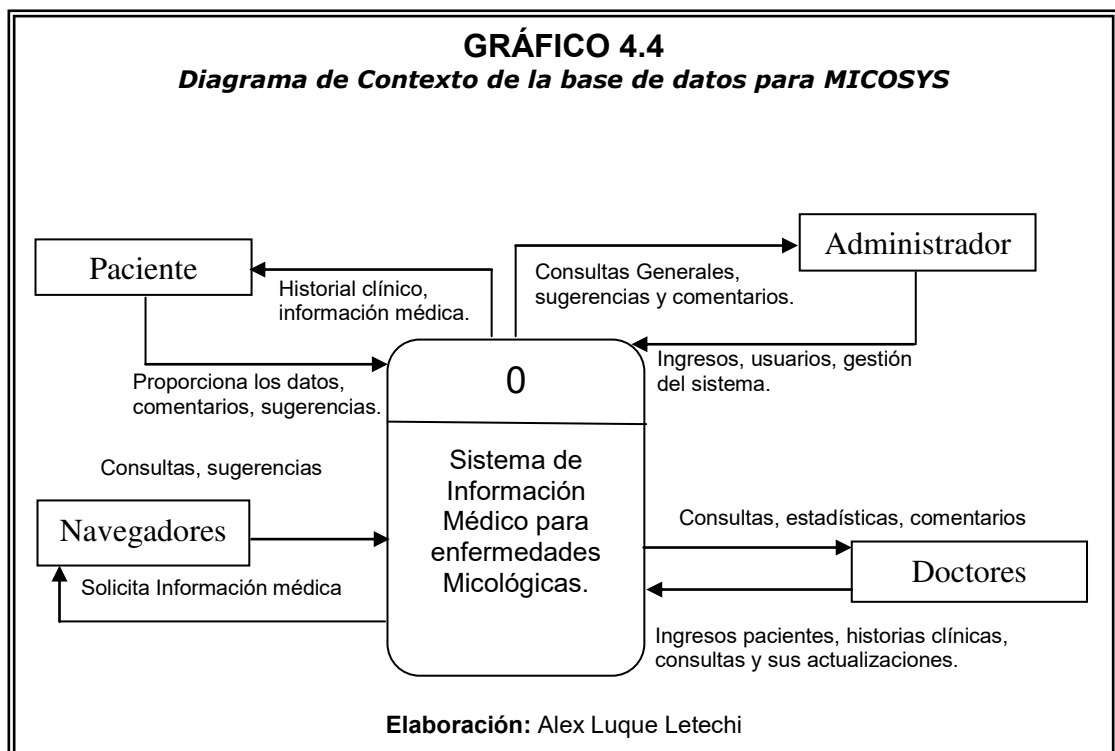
GRÁFICO 4.4
*Diagrama de Contexto de la base de datos para MICOSYS*

Paciente

Historial clínico, información médica.

Consultas Generales, sugerencias y comentarios.

Administrador

Ingresos, usuarios, gestión del sistema.

Proporciona los datos, comentarios, sugerencias.

0

Sistema de Información Médico para enfermedades Micológicas.

Consultas, sugerencias

Navegadores

Solicita Información médica

Consultas, estadísticas, comentarios

Doctores

Ingresos pacientes, historias clínicas, consultas y sus actualizaciones.

**Elaboración:** Alex Luque Letechi